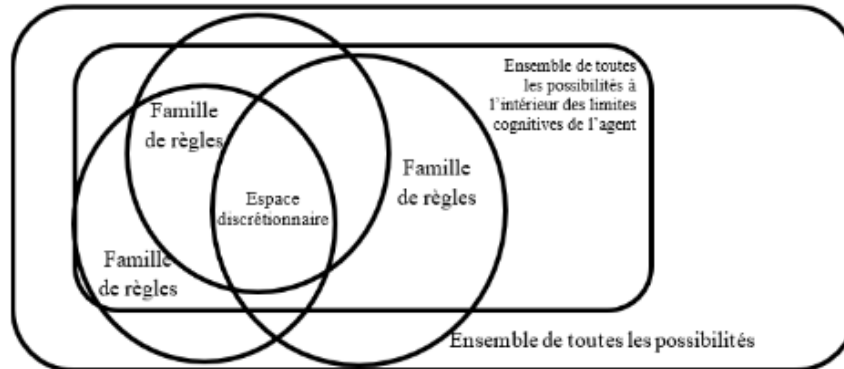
Ensemble de toutes les possibilités à l'intérieur des limites cognitives de l'agent

Famille de règles

Famille de règles

Espace discrétionnaire

Famille de règles

Ensemble de toutes les possibilités